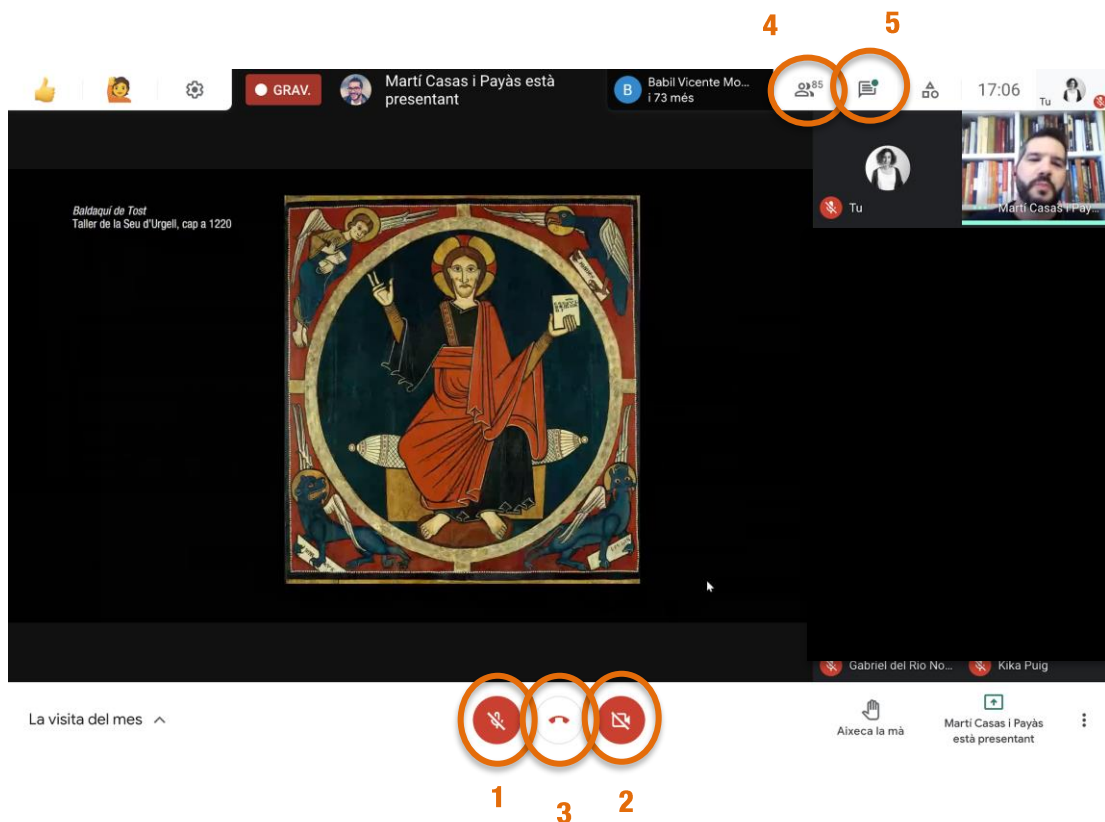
4 5

GRAV. Martí Casas i Payàs està presentant B Babil Vicente Mo... i 73 més 85 17:06 Tu

Baldaquí de Tost
Taller de la Seu d'Urgell, cap a 1220

Tu Martí Casas i Pay...

Gabriel del Rio No... Kika Puig

La visita del mes

Aixeca la mà

Martí Casas i Payàs està presentant

1 3 2